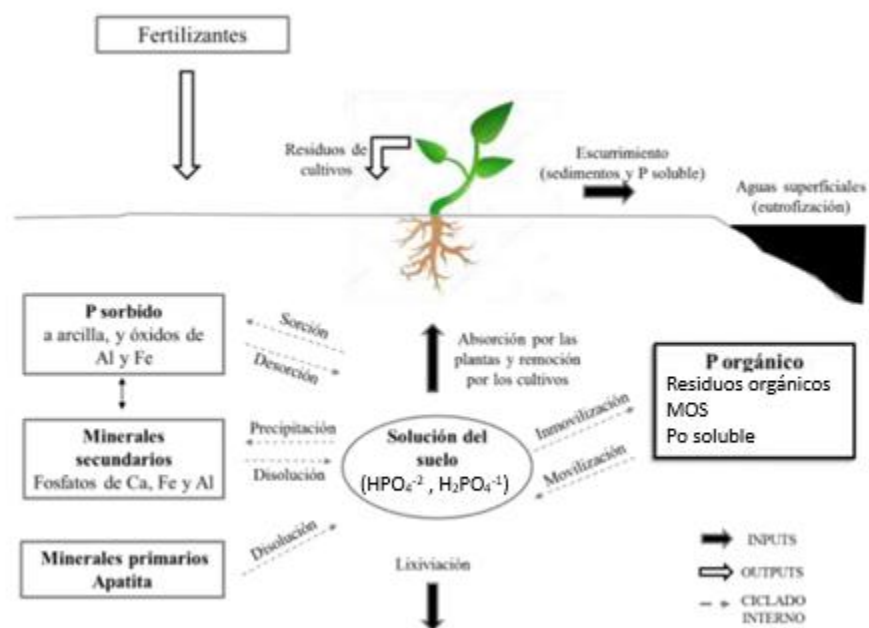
Fertilizantes

Residuos de cultivos

Escurrimiento (sedimentos y P soluble)

Aguas superficiales (eutrofización)

P sorbido
a arcilla, y óxidos de Al y Fe

Sorción

Desorción

Absorción por las plantas y remoción por los cultivos

P orgánico
Residuos orgánicos
MOS
Po soluble

Minerales secundarios
Fosfatos de Ca, Fe y Al

Precipitación

Disolución

Solución del suelo
($HPO_4^{-2}$ , $H_2PO_4^{-1}$)

Inmovilización

Movilización

Minerales primarios
Apatita

Disolución

Lixiviación

INPUTS

OUTPUTS

CICLADO INTERNO